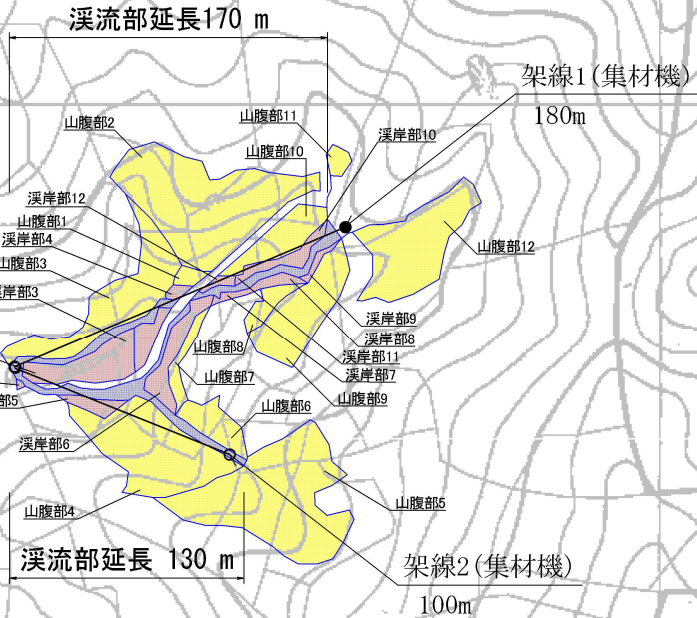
渓流部延長170 m

架線1(集材機)
180m

山腹部11
渓岸部10
山腹部2
山腹部10
渓岸部12
山腹部1
渓岸部4
山腹部3
渓岸部3
山腹部12
渓岸部9
渓岸部8
山腹部8
渓岸部11
山腹部7
渓岸部7
山腹部9
部5
山腹部6
渓岸部6
山腹部5
山腹部4

渓流部延長 130 m

架線2(集材機)
100m